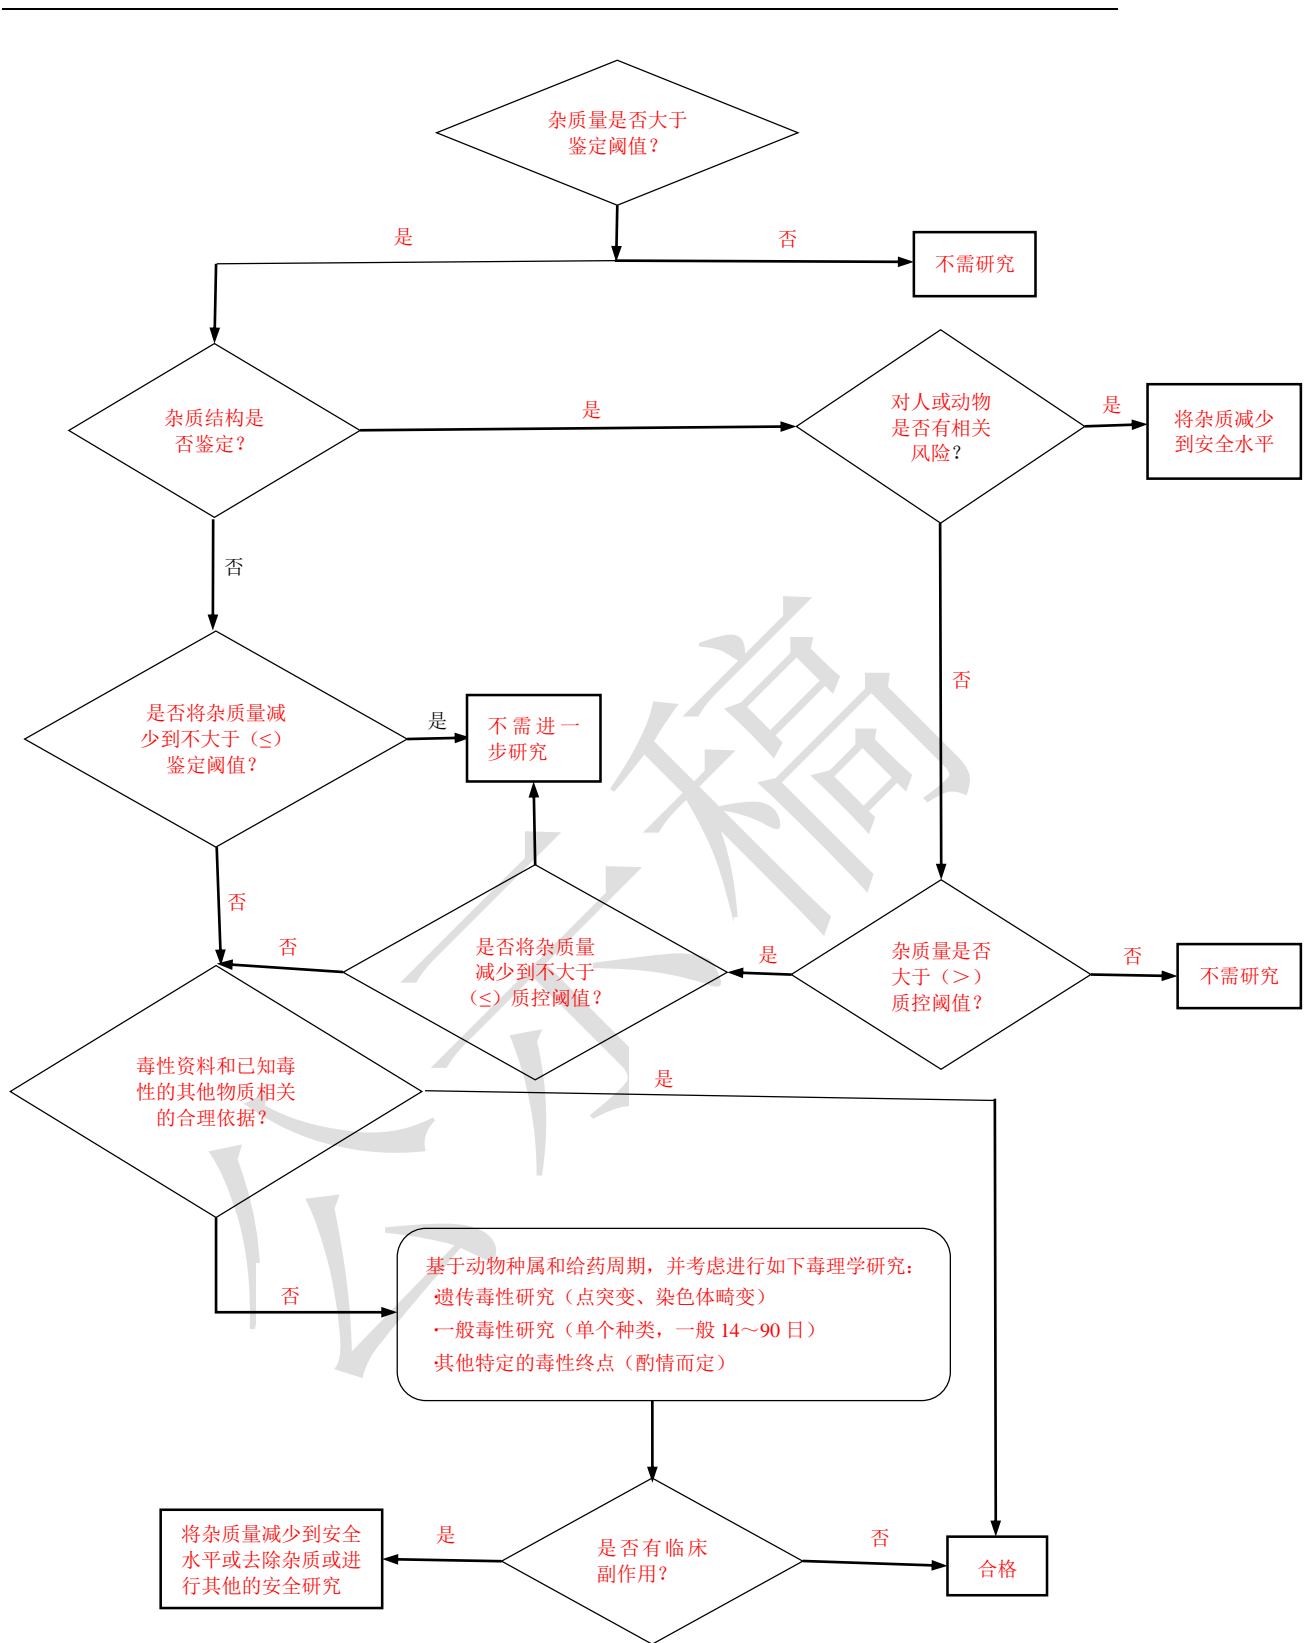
杂质量是否大于鉴定阈值？

是

否

不需研究

杂质结构是否鉴定？

是

对人或动物是否有相关风险？

是

将杂质减少到安全水平

否

否

是否将杂质量减少到不大于（≤）鉴定阈值？

是

不需进一步研究

否

否

是否将杂质量减少到不大于（≤）质控阈值？

是

杂质量是否大于（>）质控阈值？

否

不需研究

毒性资料和已知毒性的其他物质相关的合理依据？

是

否

基于动物种属和给药周期，并考虑进行如下毒理学研究：
遗传毒性研究（点突变、染色体畸变）
一般毒性研究（单个种类，一般 14～90 日）
其他特定的毒性终点（酌情而定）

将杂质量减少到安全水平或去除杂质或进行其他的安全研究

是

是否有临床副作用？

否

合格

征求意见稿